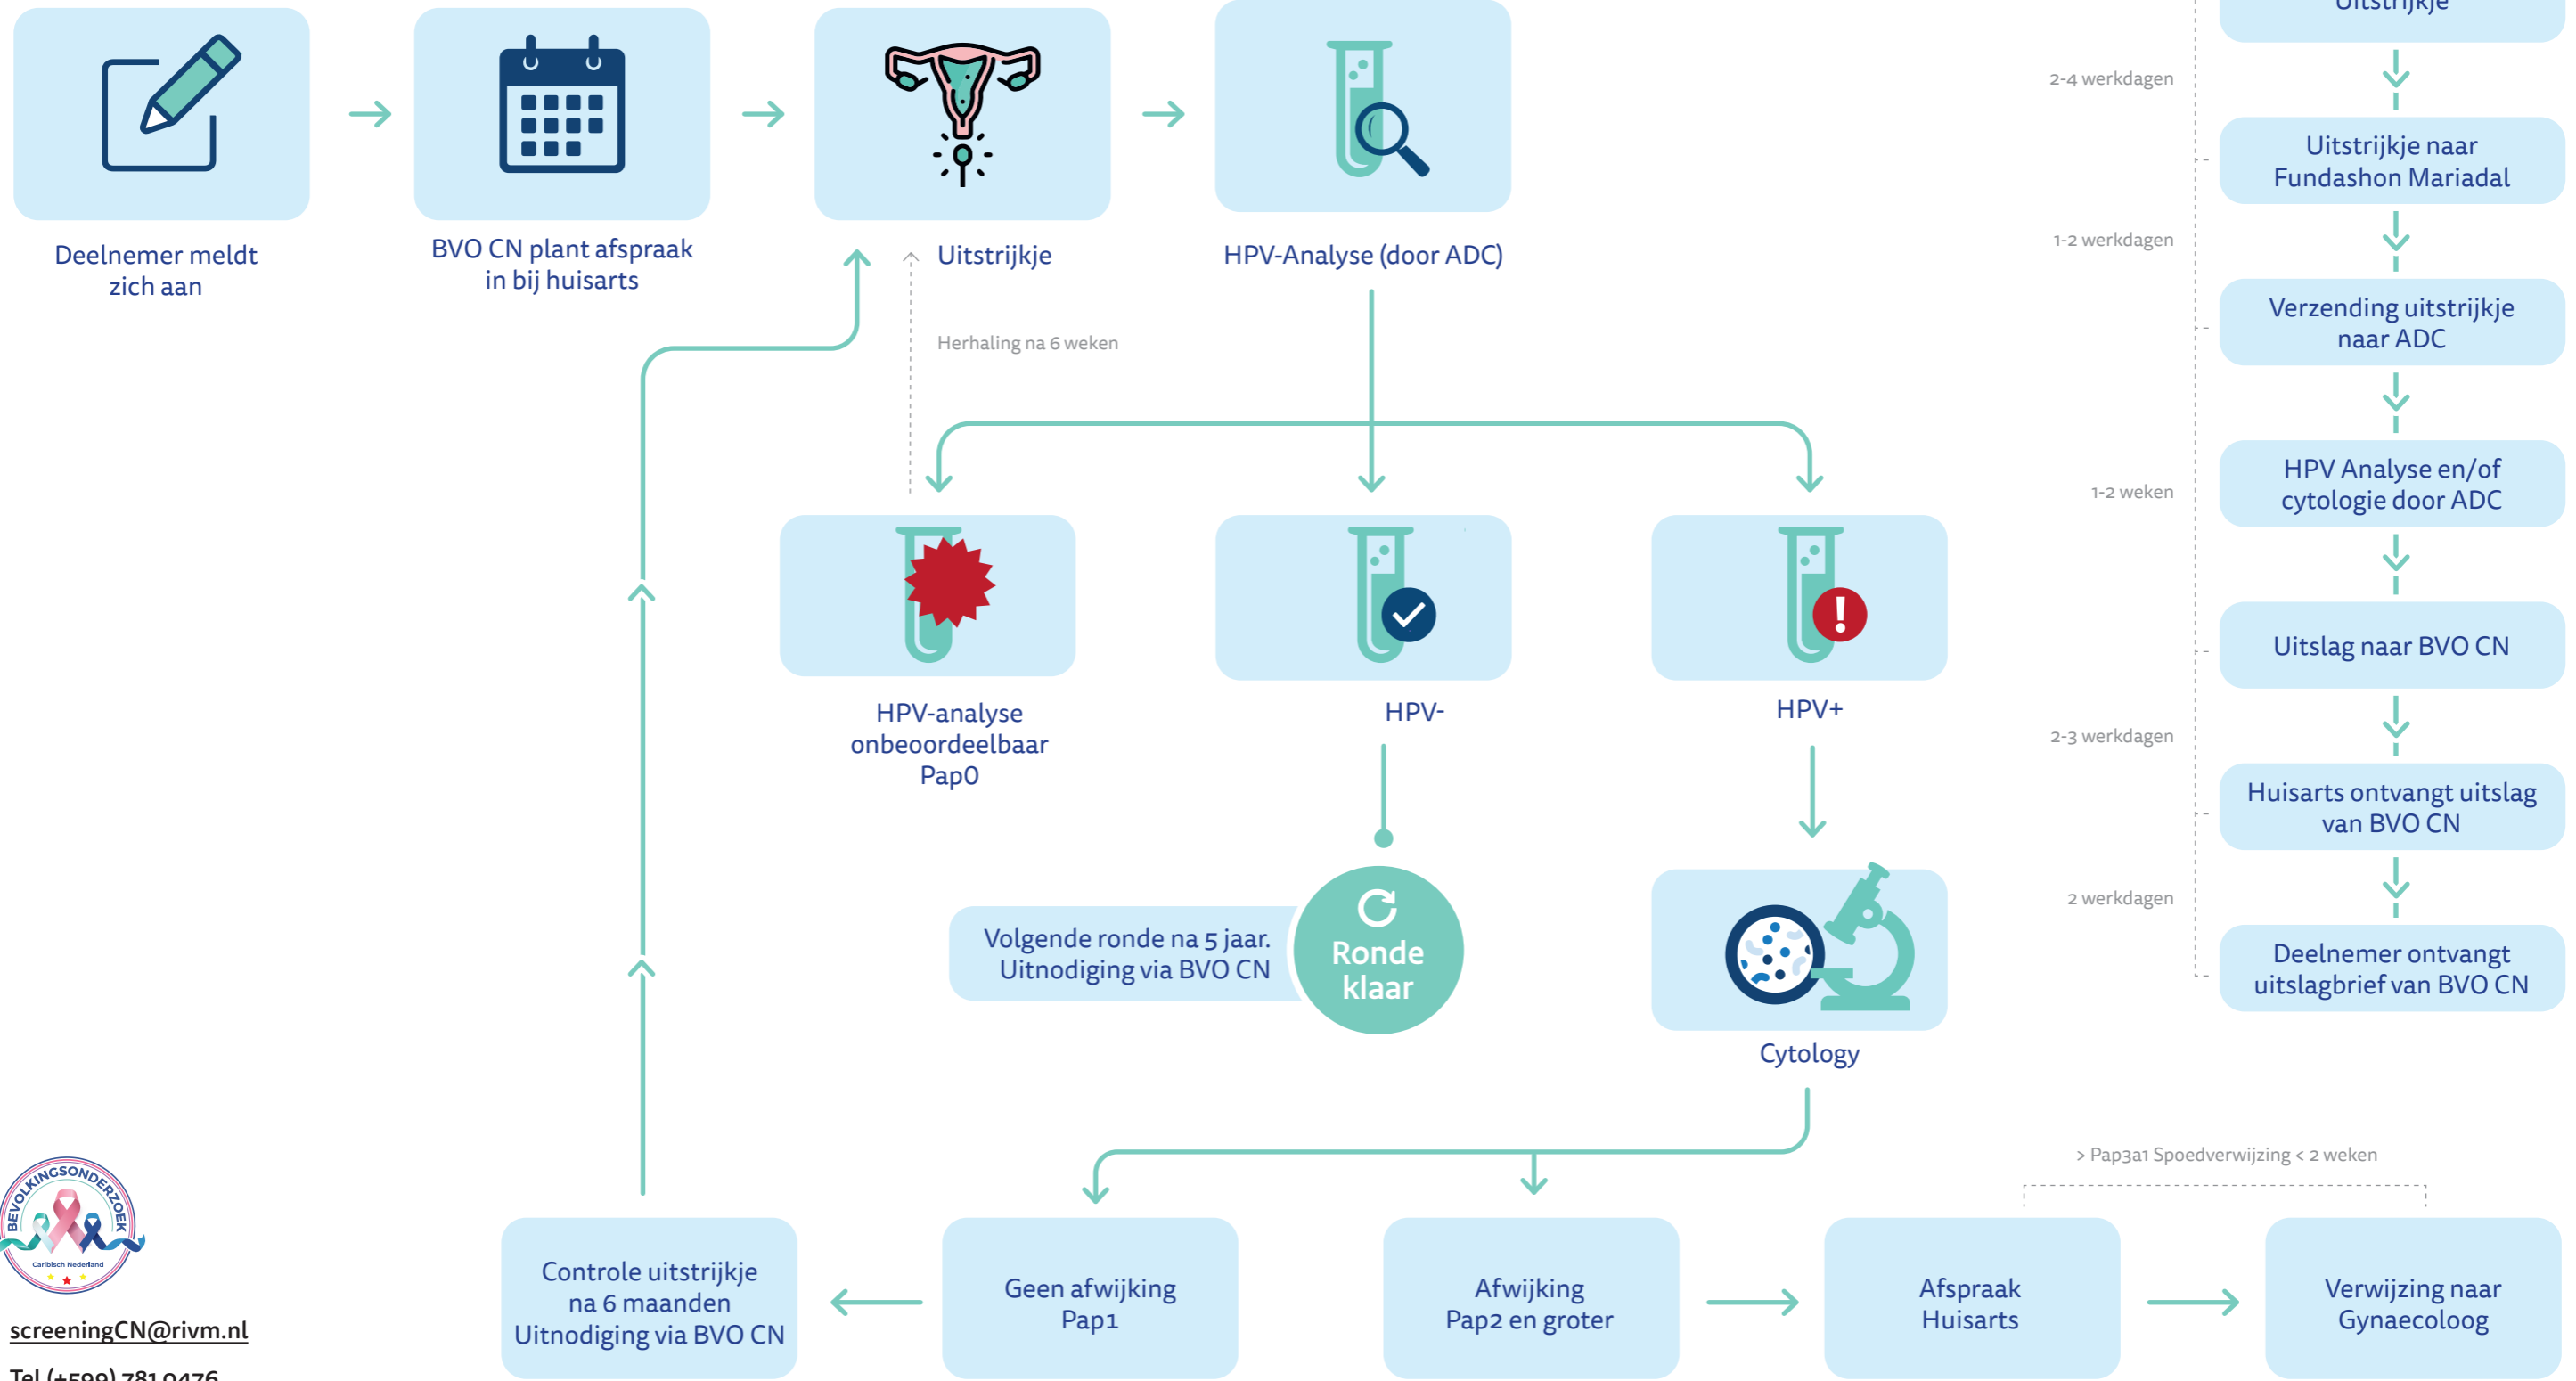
Deelnemer meldt zich aan

BVO CN plant afspraak in bij huisarts

Uitstrijkje

HPV-Analyse (door ADC)

Herhaling na 6 weken

HPV-analyse onbeoordeelbaar Pap0

HPV-

HPV+

Volgende ronde na 5 jaar. Uitnodiging via BVO CN

Ronde klaar

Cytology

Controle uitstrijkje na 6 maanden Uitnodiging via BVO CN

Geen afwijking Pap1

Afwijking Pap2 en groter

Afspraak Huisarts

Verwijzing naar Gynaecoloog

> Pap3a1 Spoedverwijzing < 2 weken

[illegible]

2-4 werkdagen

Uitstrijkje naar Fundashon Mariadal

1-2 werkdagen

Verzending uitstrijkje naar ADC

1-2 weken

HPV Analyse en/of cytologie door ADC

Uitslag naar BVO CN

2-3 werkdagen

Huisarts ontvangt uitslag van BVO CN

2 werkdagen

Deelnemer ontvangt uitslagbrief van BVO CN

BEVOLKINGSONDERZOEK
Caribisch Nederland

screeningCN@rivm.nl

Tel (+599) 781 0476